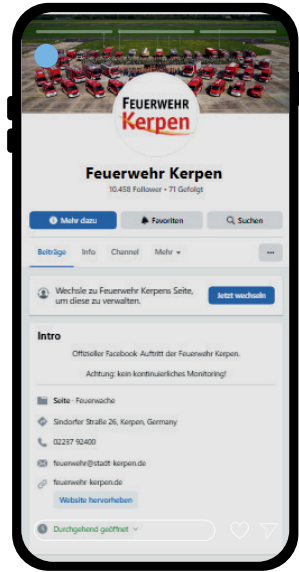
FEUERWEHR
Kerpen

Feuerwehr Kerpen
10.458 Follower • 71 Gefolgt

Mehr dazu
Favoriten
Suchen

Beiträge
Info
Channel
Mehr
...

Wechsle zu Feuerwehr Kerpens Seite, um diese zu verwalten.
Jetzt wechseln

Intro
Offizieller Facebook-Auftritt der Feuerwehr Kerpen.
Achtung: kein kontinuierliches Monitoring!

Seite · Feuerwache
Sindorfer Straße 26, Kerpen, Germany
02237 92400
feuerwehr@stadt-kerpen.de
feuerwehr-kerpen.de
Website hervorheben

Durchgehend geöffnet